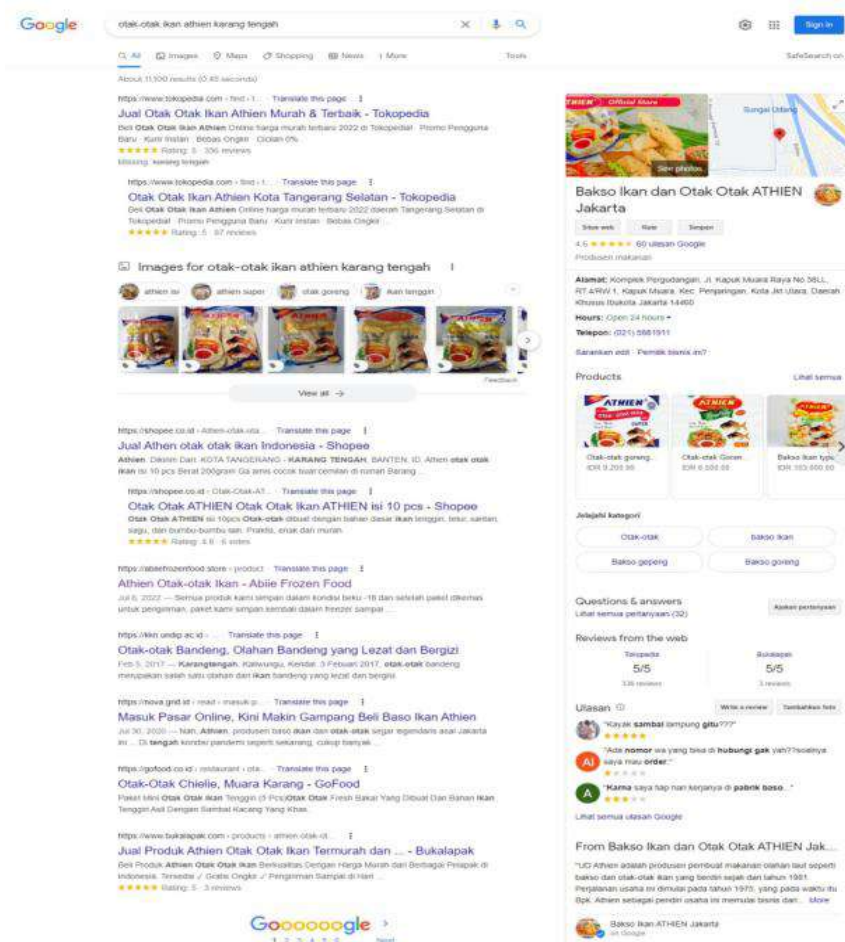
Google

otak-otak ikan athien karang tengah

Sign in

All Images Maps Shopping News More Tools

SafeSearch on

About 11,100 results (0.45 seconds)

https://www.tokopedia.com › find › 1... Translate this page

Jual Otak Otak Ikan Athien Murah & Terbaik - Tokopedia

Beli Otak Otak Ikan Athien Online harga murah terbaru 2022 di Tokopedia! · Promo Pengguna Baru · Kurir Instan · Bebas Ongkir · Cicilan 0%.

★★★★★ Rating: 5 · 356 reviews

Missing: karang tengah

https://www.tokopedia.com › find › 1... Translate this page

Otak Otak Ikan Athien Kota Tangerang Selatan - Tokopedia

Beli Otak Otak Ikan Athien Online harga murah terbaru 2022 daerah Tangerang Selatan di Tokopedia! · Promo Pengguna Baru · Kurir Instan · Bebas Ongkir ...

★★★★★ Rating: 5 · 97 reviews

Images for otak-otak ikan athien karang tengah

athien isi athien super otak goreng ikan tenggiri

Feedback

View all →

https://shopee.co.id › Athien-otak-ota... Translate this page

Jual Athen otak otak ikan Indonesia - Shopee

Athien. Dikirim Dari. KOTA TANGERANG - KARANG TENGAH, BANTEN, ID. Athien otak otak ikan isi 10 pcs Berat 200gram Ga amis cocok buat cemilan di rumah Barang ...

https://shopee.co.id › Otak-Otak-AT... Translate this page

Otak Otak ATHIEN Otak Otak Ikan ATHIEN isi 10 pcs - Shopee

Otak Otak ATHIEN isi 10pcs Otak-otak dibuat dengan bahan dasar ikan tenggiri, telur, santan, sagu, dan bumbu-bumbu lain. Praktis, enak dan murah.

★★★★★ Rating: 4.6 · 6 votes

https://abiiefrozenfood.store › product Translate this page

Athien Otak-otak Ikan - Abiie Frozen Food

Jul 6, 2022 — Semua produk kami simpan dalam kondisi beku -18 dan setelah paket dikemas untuk pengiriman, paket kami simpan kembali dalam freezer sampai ...

https://lkkn.undip.ac.id › ... Translate this page

Otak-otak Bandeng, Olahan Bandeng yang Lezat dan Bergizi

Feb 5, 2017 — Karangtengah, Kaliwungu, Kendal, 3 Februari 2017, otak-otak bandeng merupakan salah satu olahan dari ikan bandeng yang lezat dan bergizi.

https://nova.grid.id › read › masuk-p... Translate this page

Masuk Pasar Online, Kini Makin Gampang Beli Baso Ikan Athien

Jul 30, 2020 — Nah, Athien, produsen baso ikan dan otak-otak sejak legendaris asal Jakarta ini ... Di tengah kondisi pandemi seperti sekarang, cukup banyak ...

https://gofood.co.id › restaurant › ota... Translate this page

Otak-Otak Chielie, Muara Karang - GoFood

Paket Mini Otak Otak Ikan Tenggiri (5 Pcs)Otak Otak Fresh Bakar Yang Dibuat Dari Bahan Ikan Tenggiri Asli Dengan Sambal Kacang Yang Khas.

https://www.bukalapak.com › products › athien-otak-ot...

Jual Produk Athien Otak Otak Ikan Termurah dan ... - Bukalapak

Beli Produk Athien Otak Otak Ikan Berkualitas Dengan Harga Murah dari Berbagai Pelapak di Indonesia. Tersedia ✓ Gratis Ongkir ✓ Pengiriman Sampai di Hari ...

★★★★★ Rating: 5 · 3 reviews

Goooooooogle >
1 2 3 4 5 6 Next

ATHIEN Official Store
See photos
Sungai Utara

Bakso Ikan dan Otak Otak ATHIEN Jakarta

Situs web Rute Simpan

4.6 ★★★★★ 60 ulasan Google

Produsen makanan

Alamat: Komplek Pergudangan, Jl. Kapuk Muara Raya No.56LL, RT.4/RW.1, Kapuk Muara, Kec. Penjaringan, Kota Jkt Utara, Daerah Khusus Ibukota Jakarta 14460

Hours: Open 24 hours

Telepon: (021) 5661911

Sarankan edit · Pemilik bisnis ini?

Products Lihat semua

Otak-otak goreng... IDR 9.200,00
Otak-otak Goren... IDR 6.500,00
Bakso ikan tyu... IDR 103.000,00

Jelajahi kategori

Otak-otak
bakso ikan
Bakso goreng
Bakso goreng

Questions & answers
Lihat semua pertanyaan (32)
Ajukan pertanyaan

Reviews from the web

Tokopedia 5/5 336 reviews
Bukalapak 5/5 3 reviews

Ulasan Write a review Tambahkan foto

"Kayak sambal lampung gitu???"
★★★★★

"Ada nomor wa yang bisa di hubungi gak yah??soalnya saya mau order."
★

"Kama saya lagi nari kerjanya di pabrik baso..."
★★★

Lihat semua ulasan Google

From Bakso Ikan dan Otak Otak ATHIEN Jak...

"UD Athien adalah produsen pembuat makanan olahan laut seperti bakso dan otak-otak ikan yang berdiri sejak dari tahun 1981. Perjalanan usaha ini dimulai pada tahun 1970, yang pada waktu itu Bpk. Athien sebagai pendiri usaha ini memulai bisnis dan... More

Bakso Ikan ATHIEN Jakarta
on Google